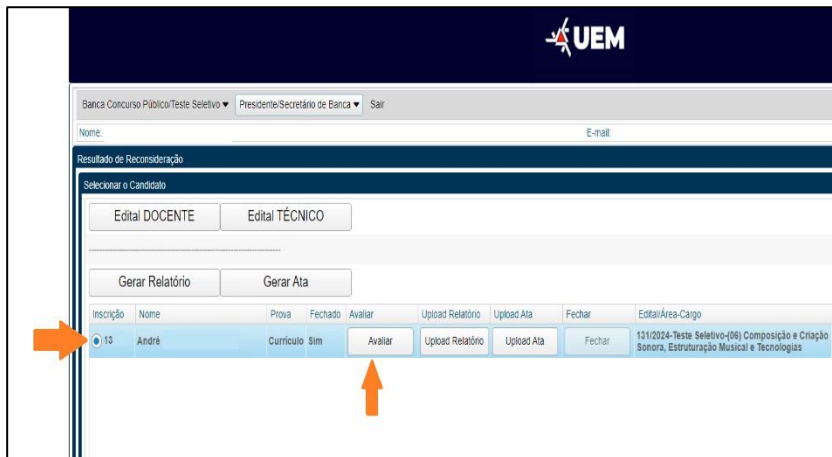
UEM

Banca Concurso Público/Teste Seletivo ▾ Presidente/Secretário de Banca ▾ Sair

Nome:

E-mail:

Resultado de Reconsideração

Selecionar o Candidato

Edital DOCENTE Edital TÉCNICO

Gerar Relatório Gerar Ata

| Inscrição | Nome | Prova | Fechado | Avaliar | Upload Relatório | Upload Ata | Fechar | Edital/Área-Cargo |
|---|---|---|---|---|---|---|---|---|
| 13 | André | Currículo | Sim | Avaliar | Upload Relatório | Upload Ata | Fechar | 131/2024-Teste Seletivo-(06) Composição e Criação Sonora, Estruturação Musical e Tecnologias |